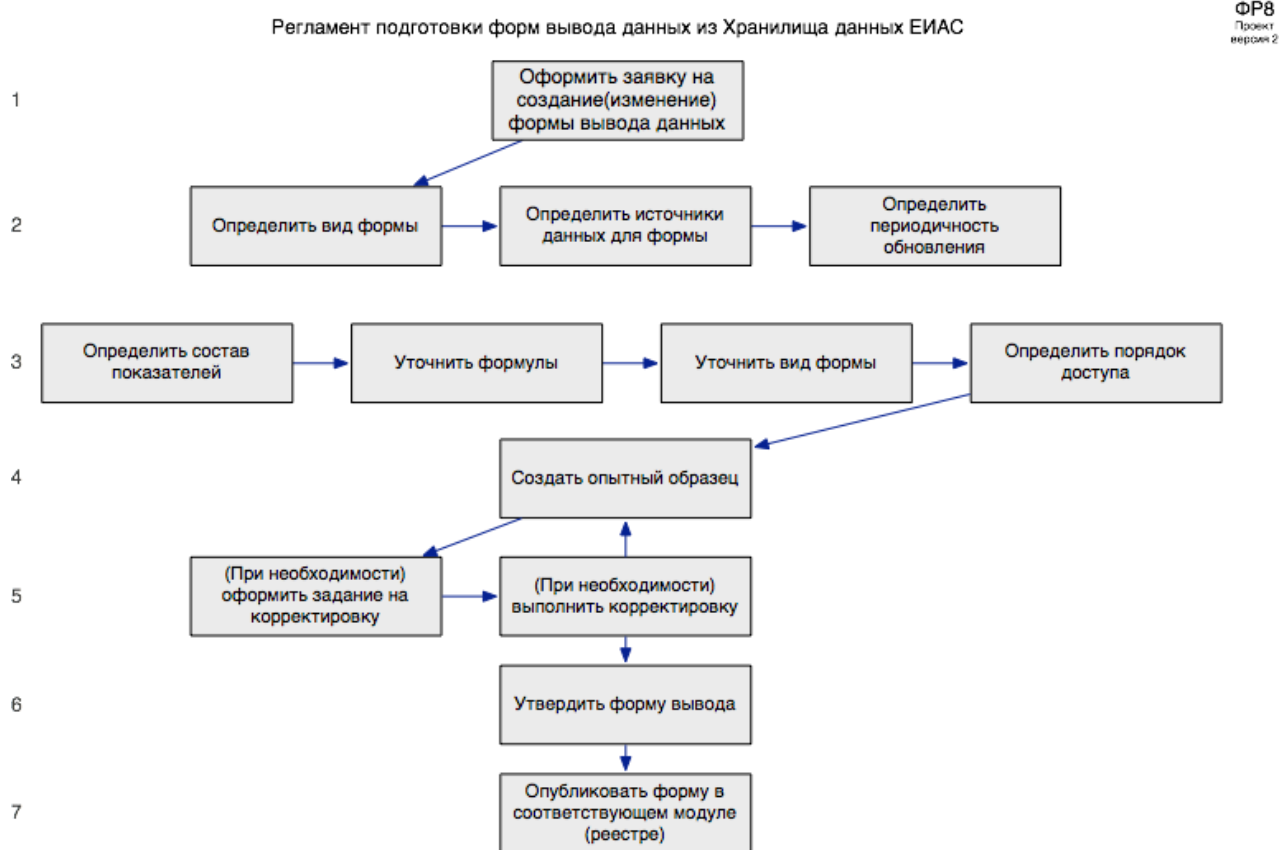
ФР8
Проект
версия 2

Регламент подготовки форм вывода данных из Хранилища данных ЕИАС

1

Оформить заявку на создание(изменение) формы вывода данных

2

Определить вид формы

Определить источники данных для формы

Определить периодичность обновления

3

Определить состав показателей

Уточнить формулы

Уточнить вид формы

Определить порядок доступа

4

Создать опытный образец

5

(При необходимости) оформить задание на корректировку

(При необходимости) выполнить корректировку

6

Утвердить форму вывода

7

Опубликовать форму в соответствующем модуле (реестре)